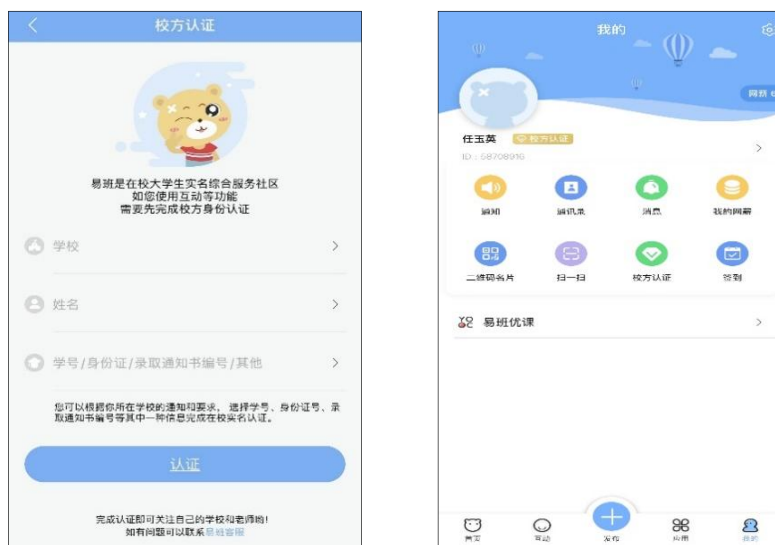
校方认证

易班是在校大学生实名综合服务社区
如您使用互动等功能
需要先完成校方身份认证

学校

姓名

学号/身份证/录取通知书编号/其他

您可以根据你所在学校的通知和要求，选择学号、身份证号、录取通知书编号等其中一种信息完成在校实名认证。

认证

完成认证即可关注自己的学校和老师啦！
如有问题可以联系易班客服

我的

网薪

任玉英 校方认证
ID：58708910

通知
通讯录
消息
我的网薪
二维码名片
扫一扫
校方认证
签到

易班优课

首页
互动
发布
应用
我的